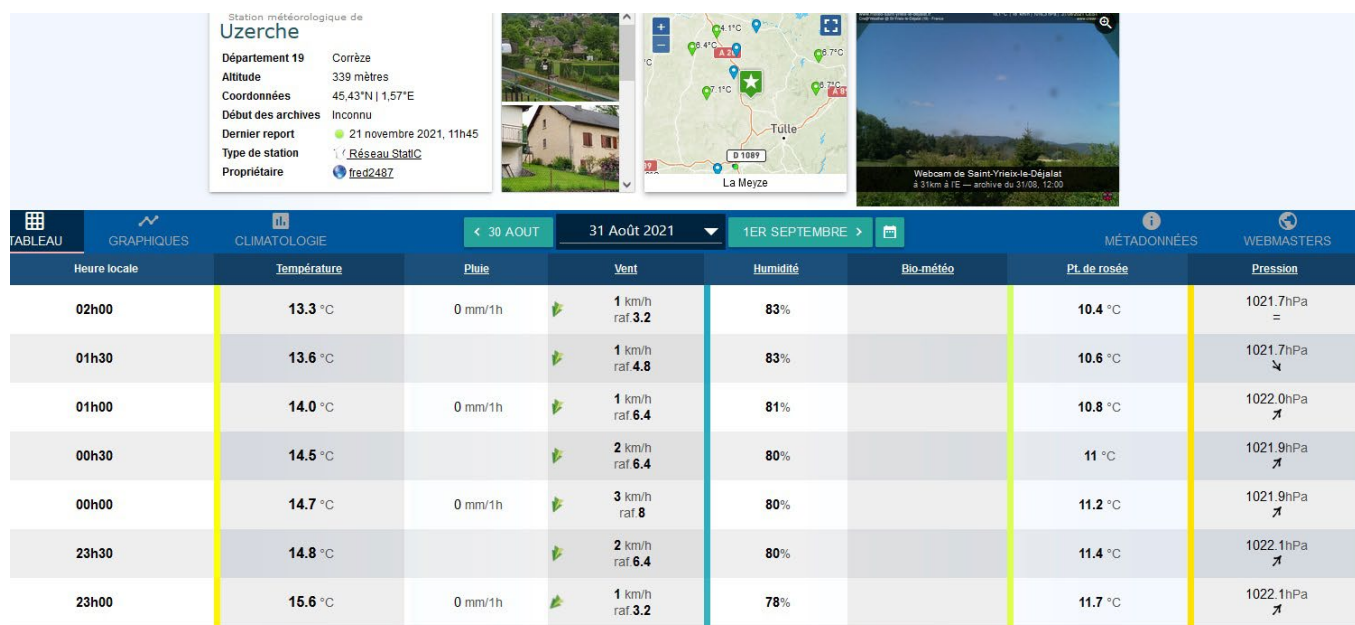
Station météorologique de
Uzerche

Département 19 Corrèze
Altitude 339 mètres
Coordonnées 45,43°N | 1,57°E
Début des archives Inconnu
Dernier report 21 novembre 2021, 11h45
Type de station Réseau StatIC
Propriétaire fred2487

+
−
4.1°C
6.4°C
6.7°C
A 20
6.7°C
A 89
7.1°C
Tulle
D 1089
La Meyze

Webcam de Saint-Yrieix-le-Déjalat
à 31km à l'E — archive du 31/08, 12:00

TABLEAU GRAPHIQUES CLIMATOLOGIE

< 30 AOUT 31 Août 2021 1ER SEPTEMBRE >

MÉTADONNÉES WEBMASTERS

| Heure locale | Température | Pluie | Vent | Humidité | Bio-météo | Pt. de rosée | Pression |
|---|---|---|---|---|---|---|---|
| 02h00 | 13.3 °C | 0 mm/1h | 1 km/h raf.3.2 | 83% | | 10.4 °C | 1021.7hPa = |
| 01h30 | 13.6 °C | | 1 km/h raf.4.8 | 83% | | 10.6 °C | 1021.7hPa ↘ |
| 01h00 | 14.0 °C | 0 mm/1h | 1 km/h raf.6.4 | 81% | | 10.8 °C | 1022.0hPa ↗ |
| 00h30 | 14.5 °C | | 2 km/h raf.6.4 | 80% | | 11 °C | 1021.9hPa ↗ |
| 00h00 | 14.7 °C | 0 mm/1h | 3 km/h raf.8 | 80% | | 11.2 °C | 1021.9hPa ↗ |
| 23h30 | 14.8 °C | | 2 km/h raf.6.4 | 80% | | 11.4 °C | 1022.1hPa ↗ |
| 23h00 | 15.6 °C | 0 mm/1h | 1 km/h raf.3.2 | 78% | | 11.7 °C | 1022.1hPa ↗ |